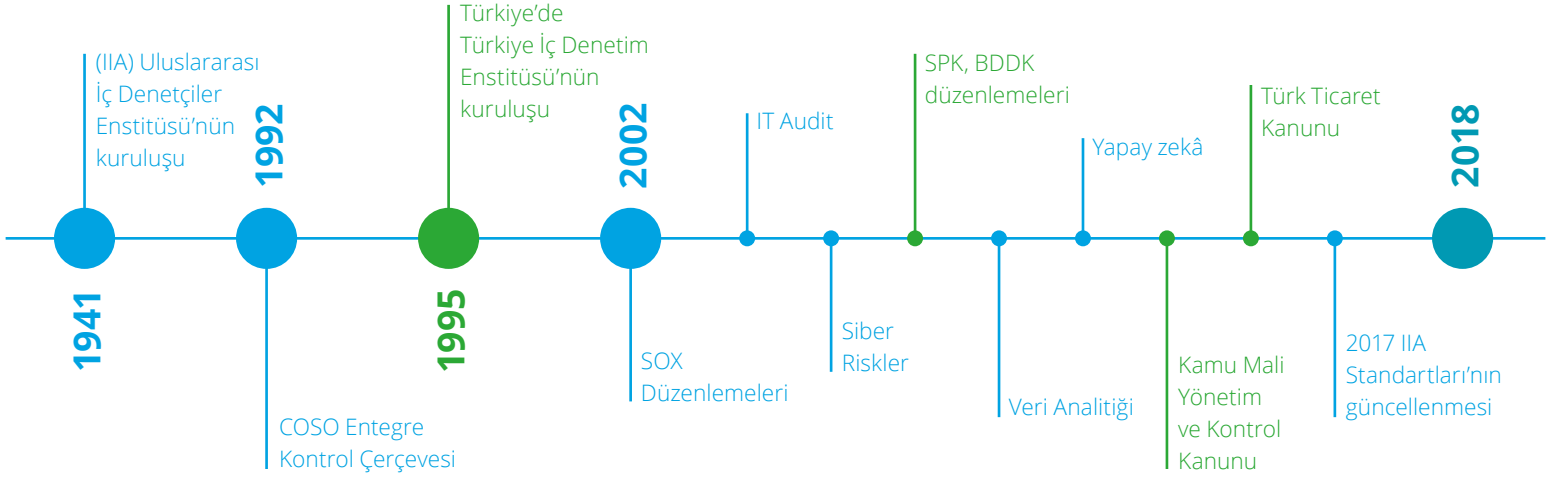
(IIA) Uluslararası İç Denetçiler Enstitüsü'nün kuruluşu

1941

1992

COSO Entegre Kontrol Çerçevesi

Türkiye'de Türkiye İç Denetim Enstitüsü'nün kuruluşu

1995

2002

SOX Düzenlemeleri

IT Audit

Siber Riskler

SPK, BDDK düzenlemeleri

Veri Analitiği

Yapay zekâ

Kamu Mali Yönetim ve Kontrol Kanunu

Türk Ticaret Kanunu

2017 IIA Standartları'nın güncellenmesi

2018